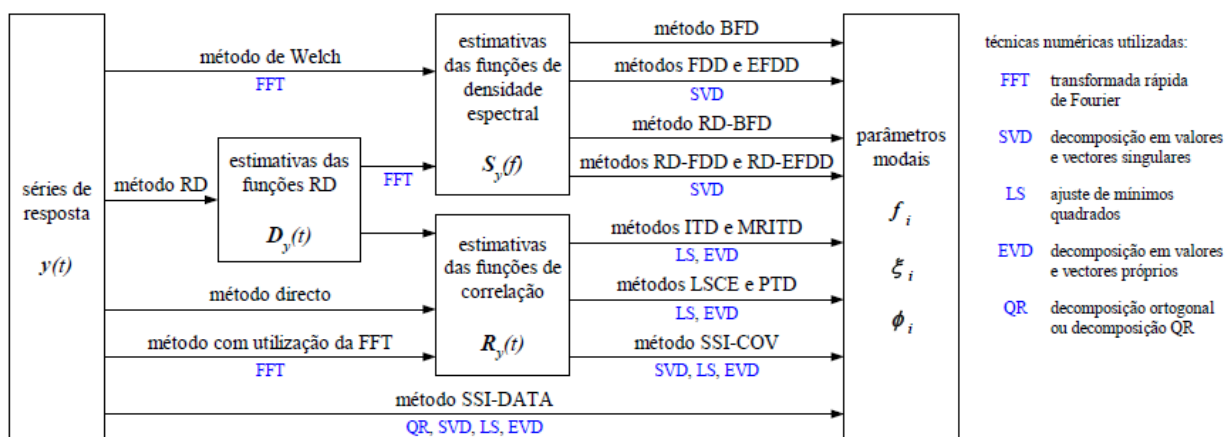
séries de resposta

$y(t)$

método de Welch

FFT

método RD

estimativas das funções RD

$D_y(t)$

FFT

método directo

método com utilização da FFT

FFT

método SSI-DATA

QR, SVD, LS, EVD

estimativas das funções de densidade espectral

$S_y(f)$

estimativas das funções de correlação

$R_y(t)$

método BFD

métodos FDD e EFDD

SVD

método RD-BFD

métodos RD-FDD e RD-EFDD

SVD

métodos ITD e MRITD

LS, EVD

métodos LSCE e PTD

LS, EVD

método SSI-COV

SVD, LS, EVD

parâmetros modais

$f_i$

$\xi_i$

$\phi_i$

técnicas numéricas utilizadas:

FFT transformada rápida de Fourier

SVD decomposição em valores e vectores singulares

LS ajuste de mínimos quadrados

EVD decomposição em valores e vectores próprios

QR decomposição ortogonal ou decomposição QR